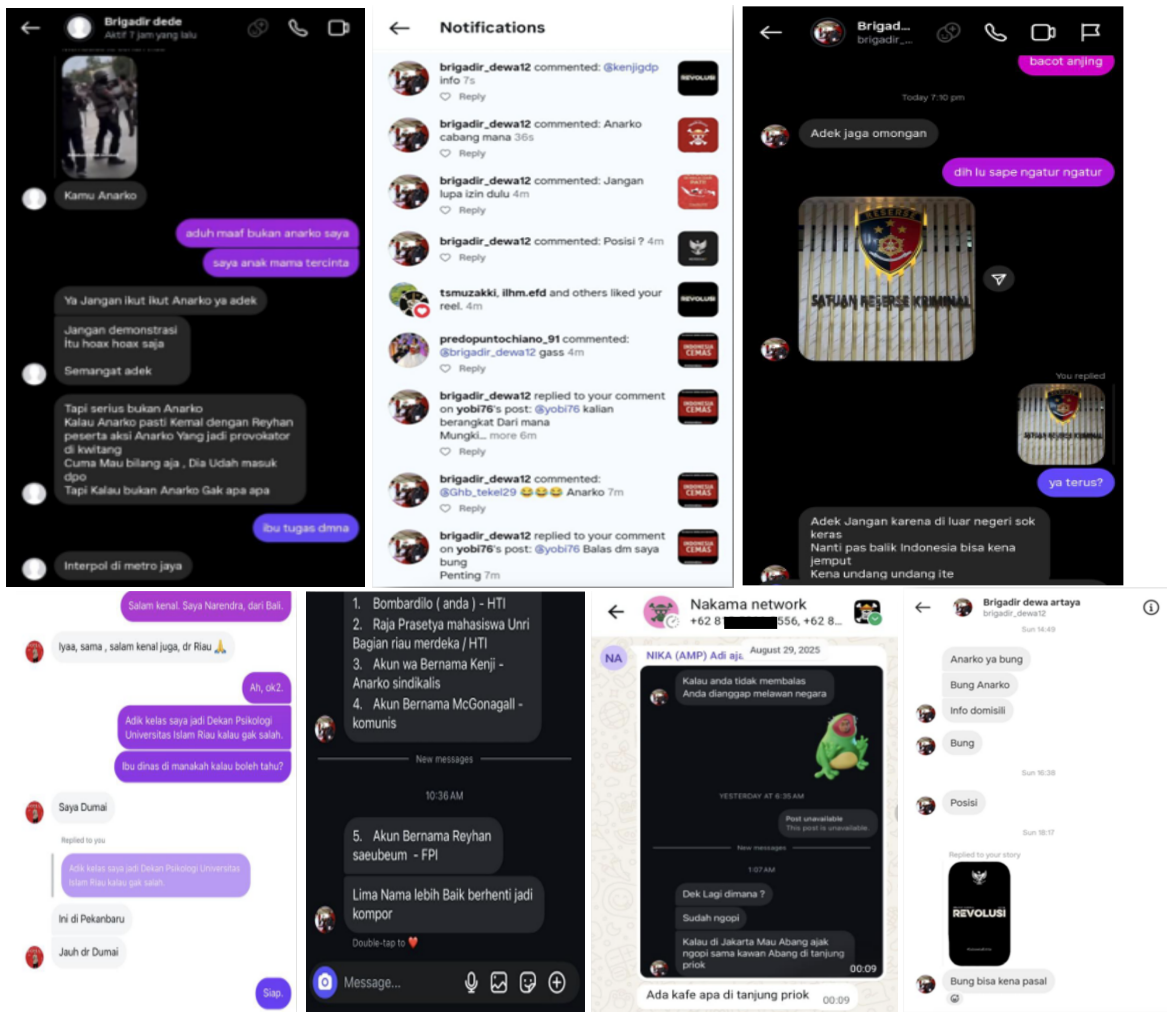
Brigadir dede
Aktif 7 jam yang lalu

Kamu Anarko

aduh maaf bukan anarko saya

saya anak mama tercinta

Ya Jangan ikut ikut Anarko ya adek

Jangan demonstrasi
Itu hoax hoax saja

Semangat adek

Tapi serius bukan Anarko
Kalau Anarko pasti Kemal dengan Reyhan peserta aksi Anarko Yang jadi provokator di kwitang
Cuma Mau bilang aja , Dia Udah masuk dpo
Tapi Kalau bukan Anarko Gak apa apa

ibu tugas dmna

Interpol di metro jaya

Notifications

brigadir_dewa12 commented: @kenjigdp info 7s
Reply
REVOLUSI

brigadir_dewa12 commented: Anarko cabang mana 36s
Reply

brigadir_dewa12 commented: Jangan lupa izin dulu 4m
Reply

brigadir_dewa12 commented: Posisi ? 4m
Reply

tsmuzakki, ilhm.efd and others liked your reel. 4m
REVOLUSI

predopuntochiano_91 commented: @brigadir_dewa12 gass 4m
Reply
INDONESIA CEMAS

brigadir_dewa12 replied to your comment on yobi76's post: @yobi76 kalian berangkat Dari mana Mungki... more 6m
Reply
INDONESIA CEMAS

brigadir_dewa12 commented: @Ghb_tekel29 😂😂😂 Anarko 7m
Reply
INDONESIA CEMAS

brigadir_dewa12 replied to your comment on yobi76's post: @yobi76 Balas dm saya bung Penting 7m
INDONESIA CEMAS

Brigad...
brigadir_...

bacot anjing

Today 7:10 pm

Adek jaga omongan

dih lu sape ngatur ngatur

SATUAN RESERSE KRIMINAL

You replied

ya terus?

Adek Jangan karena di luar negeri sok keras
Nanti pas balik Indonesia bisa kena jempu
Kena undang undang ite

Salam kenal. Saya Narendra, dari Bali.

Iyaa, sama , salam kenal juga, dr Riau 🙏

Ah, ok2.

Adik kelas saya jadi Dekan Psikologi Universitas Islam Riau kalau gak salah.

Ibu dinas di manakah kalau boleh tahu?

Saya Dumai

Replied to you

Adik kelas saya jadi Dekan Psikologi Universitas Islam Riau kalau gak salah.

Ini di Pekanbaru

Jauh dr Dumai

Siap.

1. Bombardilo ( anda ) - HTI
2. Raja Prasetya mahasiswa Unri Bagian riau merdeka / HTI
3. Akun wa Bernama Kenji - Anarko sindikalis
4. Akun Bernama McGonagall - komunis

New messages

10:36 AM

5. Akun Bernama Reyhan saeubeum - FPI

Lima Nama lebih Baik berhenti jadi kompor

Double-tap to ❤️

Message...

Nakama network
+62 8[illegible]556, +62 8...

NA NIKA (AMP) Adi aja August 29, 2025

Kalau anda tidak membalas
Anda dianggap melawan negara

YESTERDAY AT 6:35 AM

Post unavailable
This post is unavailable.

New messages

1:07 AM

Dek Lagi dimana ?

Sudah ngopi

Kalau di Jakarta Mau Abang ajak ngopi sama kawan Abang di tanjung priok
00:09

Ada kafe apa di tanjung priok 00:09

Brigadir dewa artaya
brigadir_dewa12

Sun 14:49

Anarko ya bung

Bung Anarko

Info domisili

Bung

Sun 16:38

Posisi

Sun 18:17

Replied to your story

REVOLUSI

Bung bisa kena pasal
😡